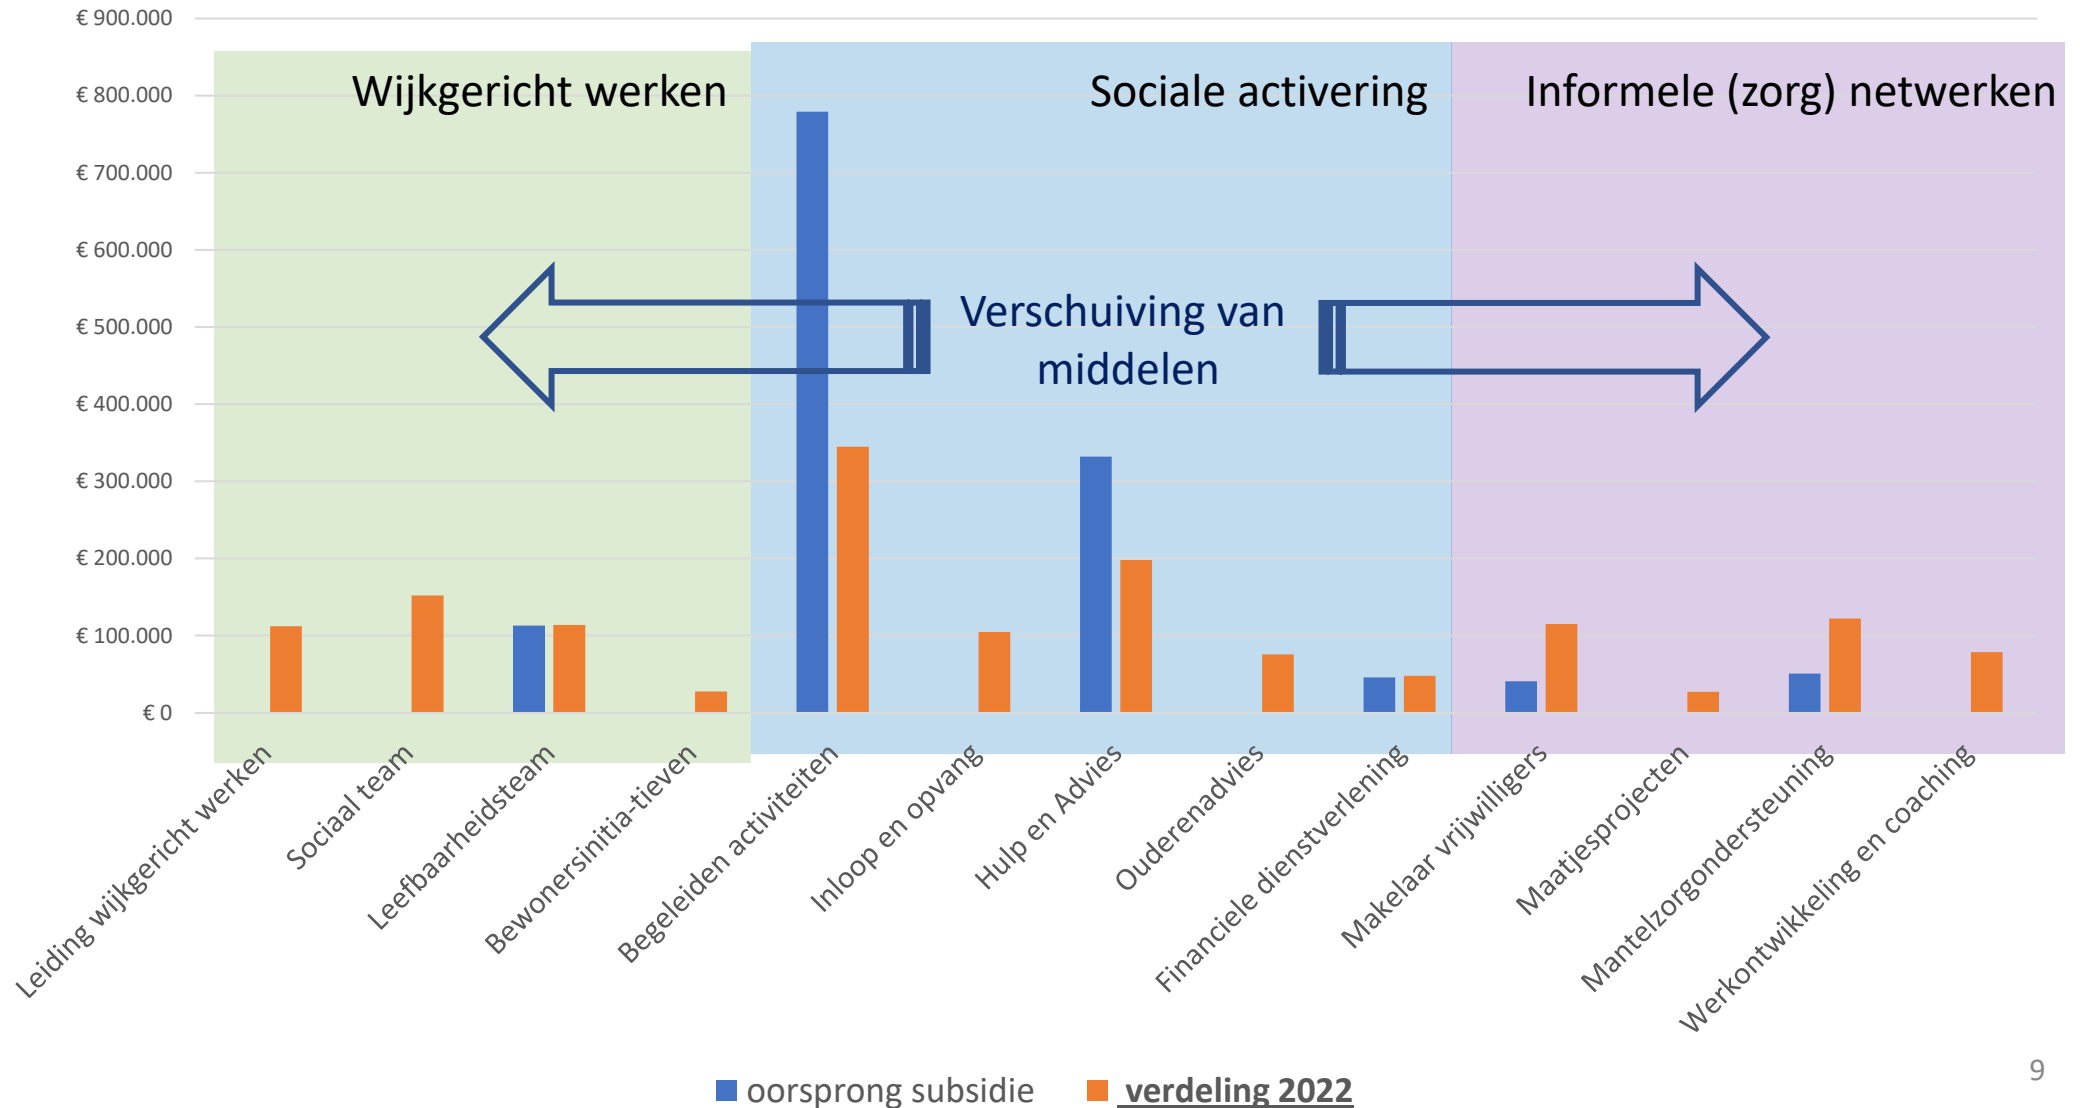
€ 900.000
€ 800.000
€ 700.000
€ 600.000
€ 500.000
€ 400.000
€ 300.000
€ 200.000
€ 100.000
€ 0

Wijkgericht werken
Sociale activering
Informele (zorg) netwerken

Verschuiving van middelen

Leiding wijkgericht werken
Sociaal team
Leefbaarheidsteam
Bewonersinitia-tieven
Begeleiden activiteiten
Inloop en opvang
Hulp en Advies
Ouderenadvies
Financiele dienstverlening
Makelaar vrijwilligers
Maatjesprojecten
Mantelzorgondersteuning
Werkontwikkeling en coaching

oorsprong subsidie
verdeling 2022

9